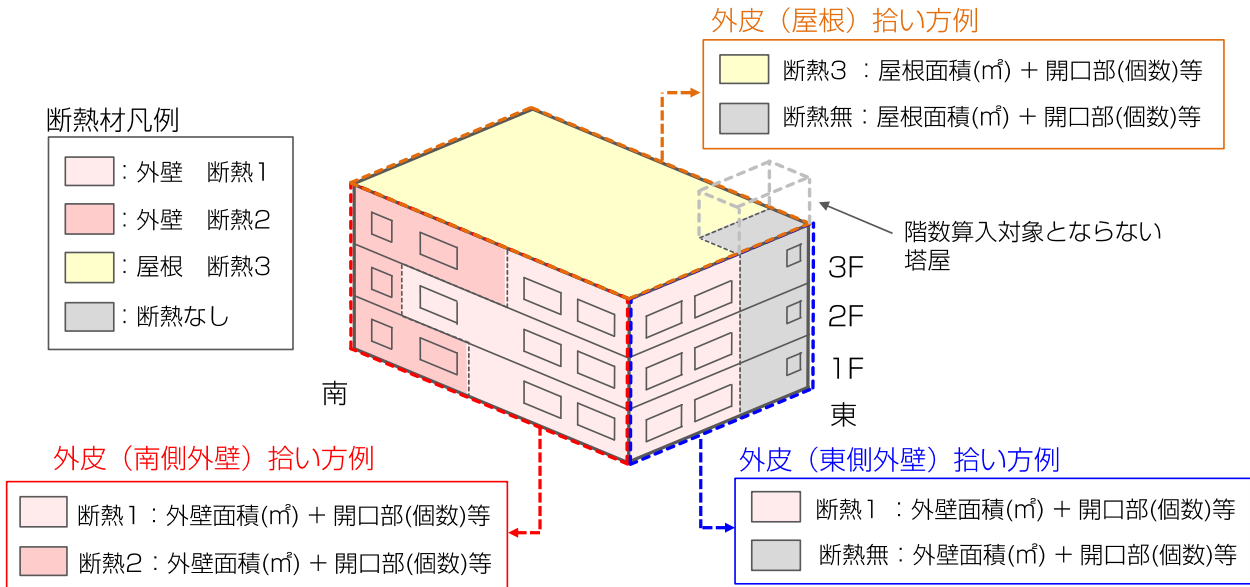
外皮（屋根）拾い方例

断熱3 ：屋根面積(㎡) ＋ 開口部(個数)等

断熱無：屋根面積(㎡) ＋ 開口部(個数)等

断熱材凡例

：外壁　断熱1

：外壁　断熱2

：屋根　断熱3

：断熱なし

階数算入対象とならない塔屋

3F

2F

1F

南

東

外皮（南側外壁）拾い方例

断熱1：外壁面積(㎡) ＋ 開口部(個数)等

断熱2：外壁面積(㎡) ＋ 開口部(個数)等

外皮（東側外壁）拾い方例

断熱1 ：外壁面積(㎡) ＋ 開口部(個数)等

断熱無：外壁面積(㎡) ＋ 開口部(個数)等